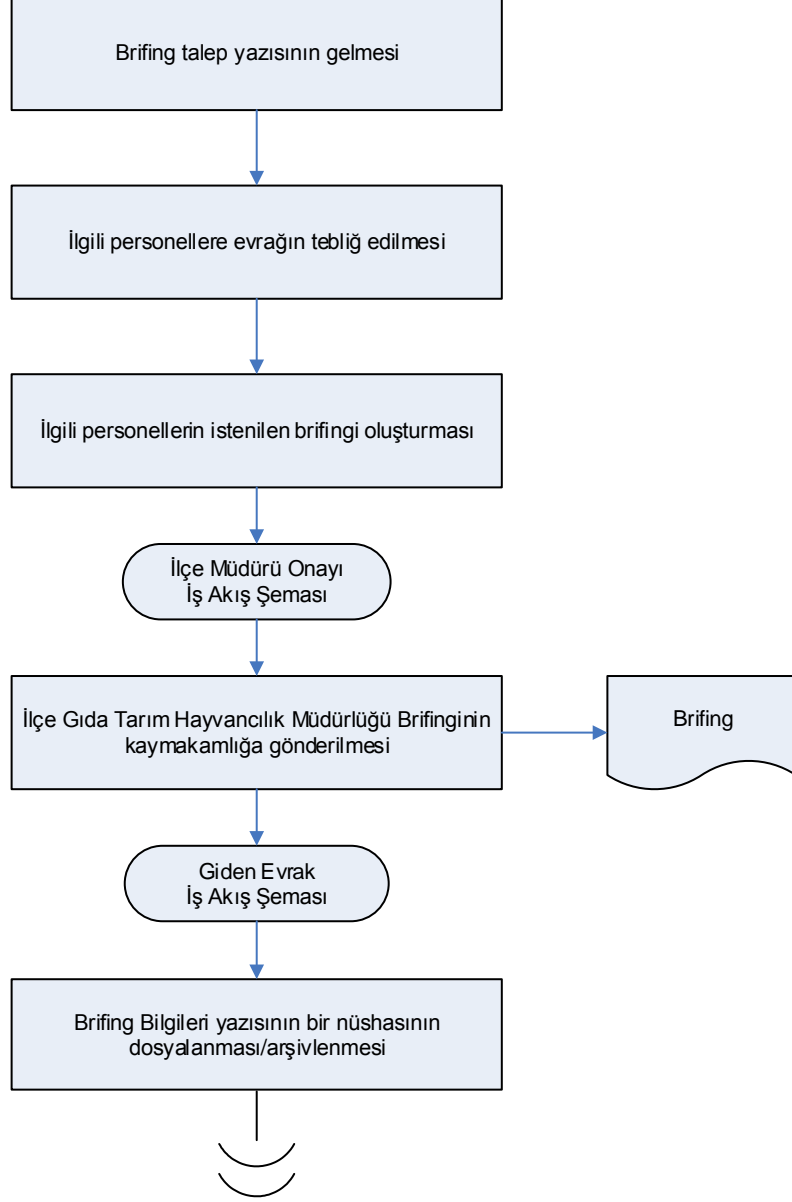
Brifing talep yazısının gelmesi

İlgili personellere evrağın tebliğ edilmesi

İlgili personellerin istenilen brifingi oluşturması

İlçe Müdürü Onayı
İş Akış Şeması

İlçe Gıda Tarım Hayvancılık Müdürlüğü Brifinginin kaymakamlığa gönderilmesi

Brifing

Giden Evrak
İş Akış Şeması

Brifing Bilgileri yazısının bir nüshasının dosyalanması/arşivlenmesi